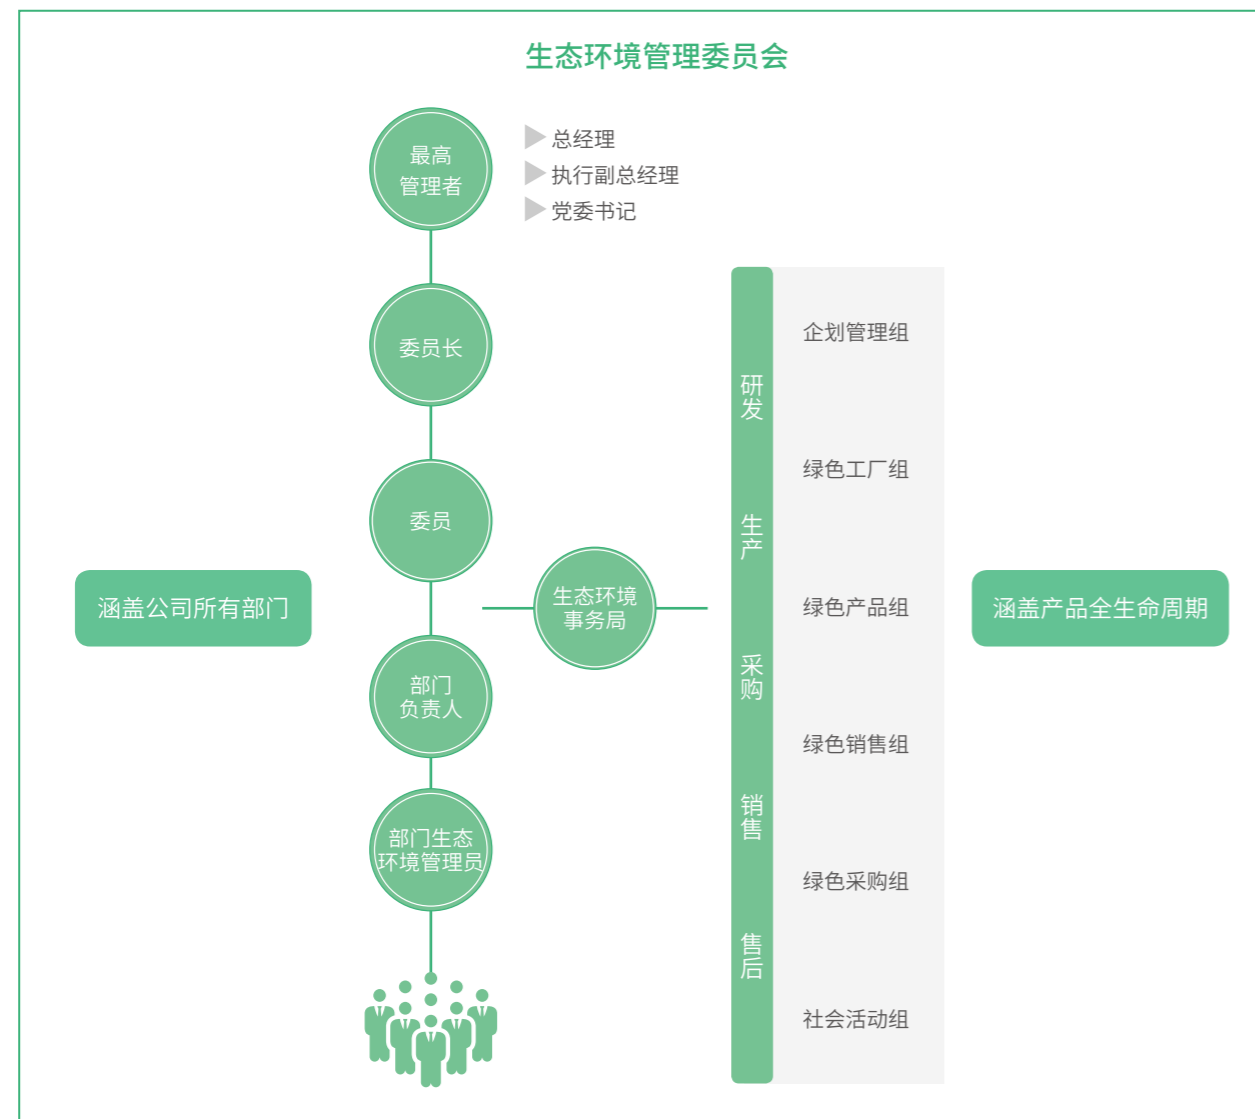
生态环境管理委员会

最高管理者

总经理
执行副总经理
党委书记

委员长

委员

部门负责人

部门生态环境管理员

涵盖公司所有部门

生态环境事务局

研发
生产
采购
销售
售后

企划管理组
绿色工厂组
绿色产品组
绿色销售组
绿色采购组
社会活动组

涵盖产品全生命周期